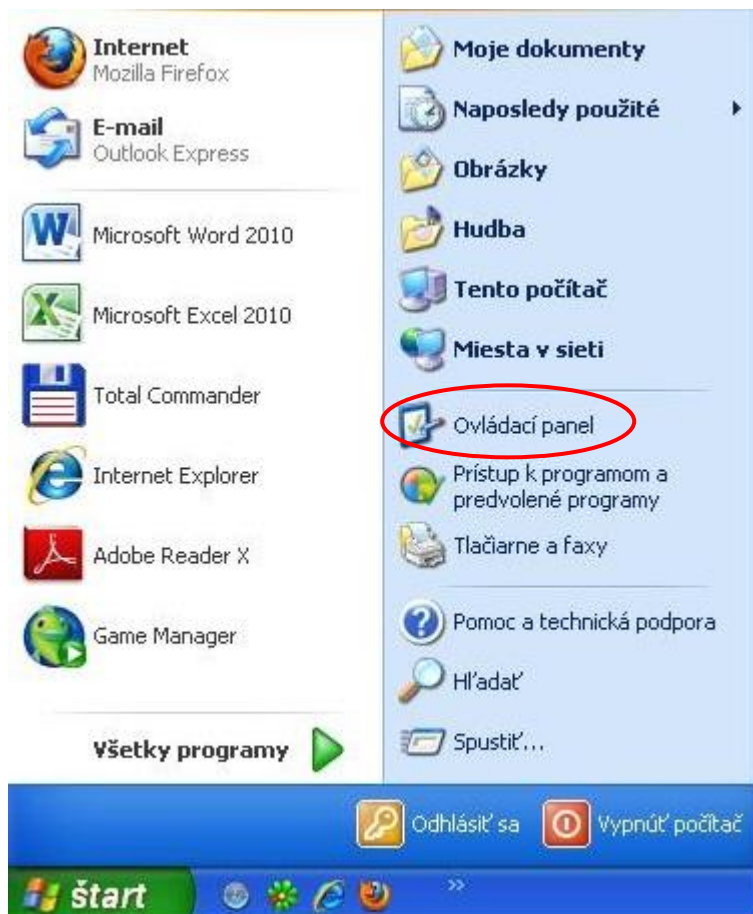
Internet
Mozilla Firefox

E-mail
Outlook Express

Microsoft Word 2010

Microsoft Excel 2010

Total Commander

Internet Explorer

Adobe Reader X

Game Manager

Všetky programy

Moje dokumenty

Naposledy použité

Obrázky

Hudba

Tento počítač

Miesta v sieti

Ovládací panel

Prístup k programom a predvolené programy

Tlačiarne a faxy

Pomoc a technická podpora

Hľadať

Spustiť...

Odhlásiť sa

Vypnúť počítač

štart